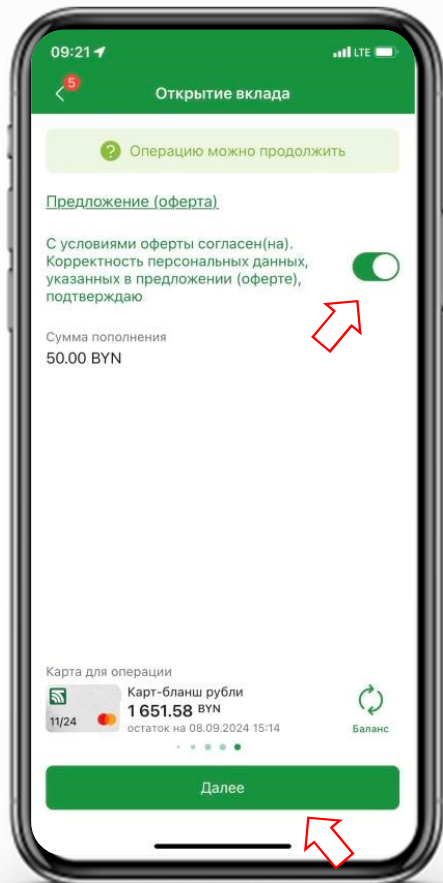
09:21

LTE

5

Открытие вклада

Операцию можно продолжить

Предложение (оферта)

С условиями оферты согласен(на). Корректность персональных данных, указанных в предложении (оферте), подтверждаю

Сумма пополнения

50.00 BYN

Карта для операции

11/24

Карт-бланш рубли

1 651.58 BYN

остаток на 08.09.2024 15:14

Баланс

Далее